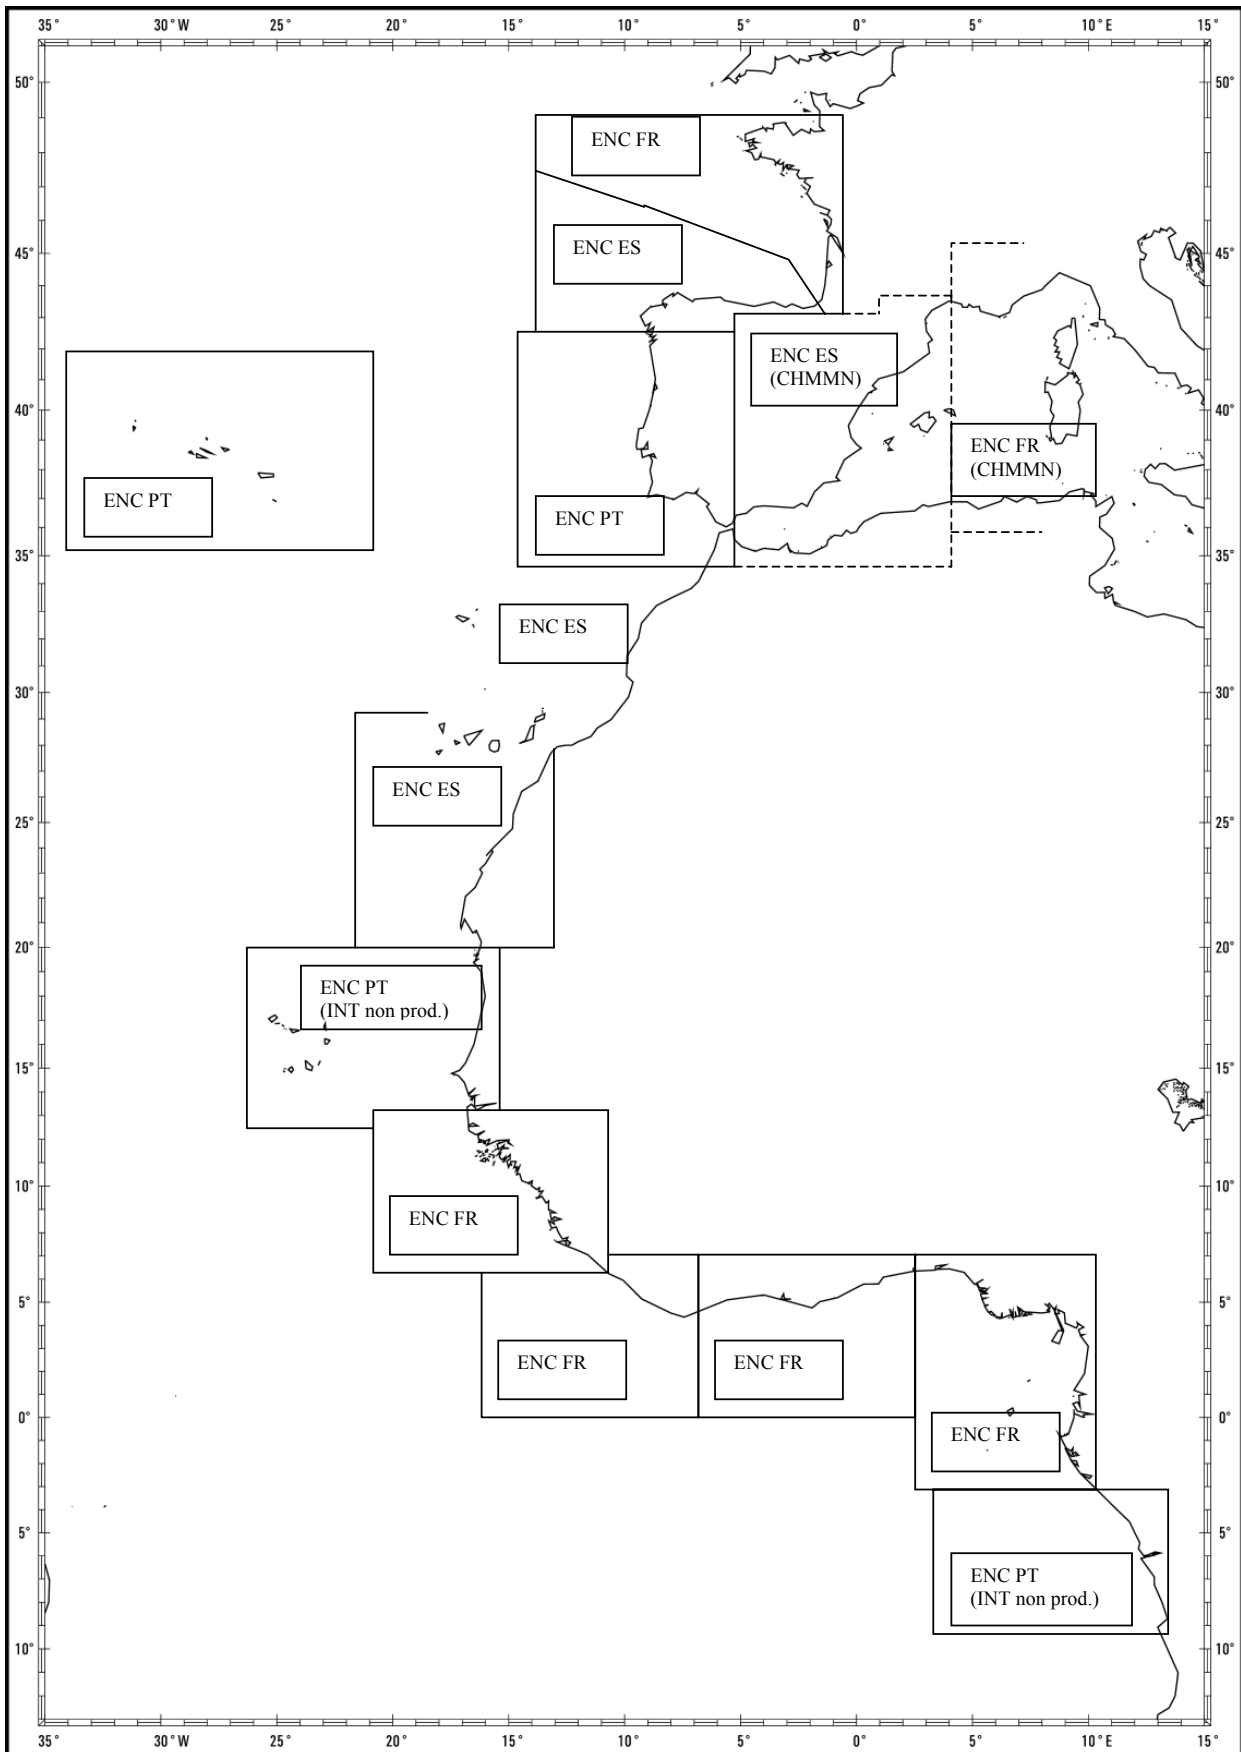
35° 30°W 25° 20° 15° 10° 5° 0° 5° 10°E 15°

50° 50°
45° 45°
40° 40°
35° 35°
30° 30°
25° 25°
20° 20°
15° 15°
10° 10°
5° 5°
0° 0°
5° 5°
10° 10°

ENC FR

ENC ES

ENC ES
(CHMMN)

ENC PT

ENC FR
(CHMMN)

ENC PT

ENC ES

ENC ES

ENC PT
(INT non prod.)

ENC FR

ENC FR

ENC FR

ENC FR

ENC PT
(INT non prod.)

35° 30°W 25° 20° 15° 10° 5° 0° 5° 10°E 15°